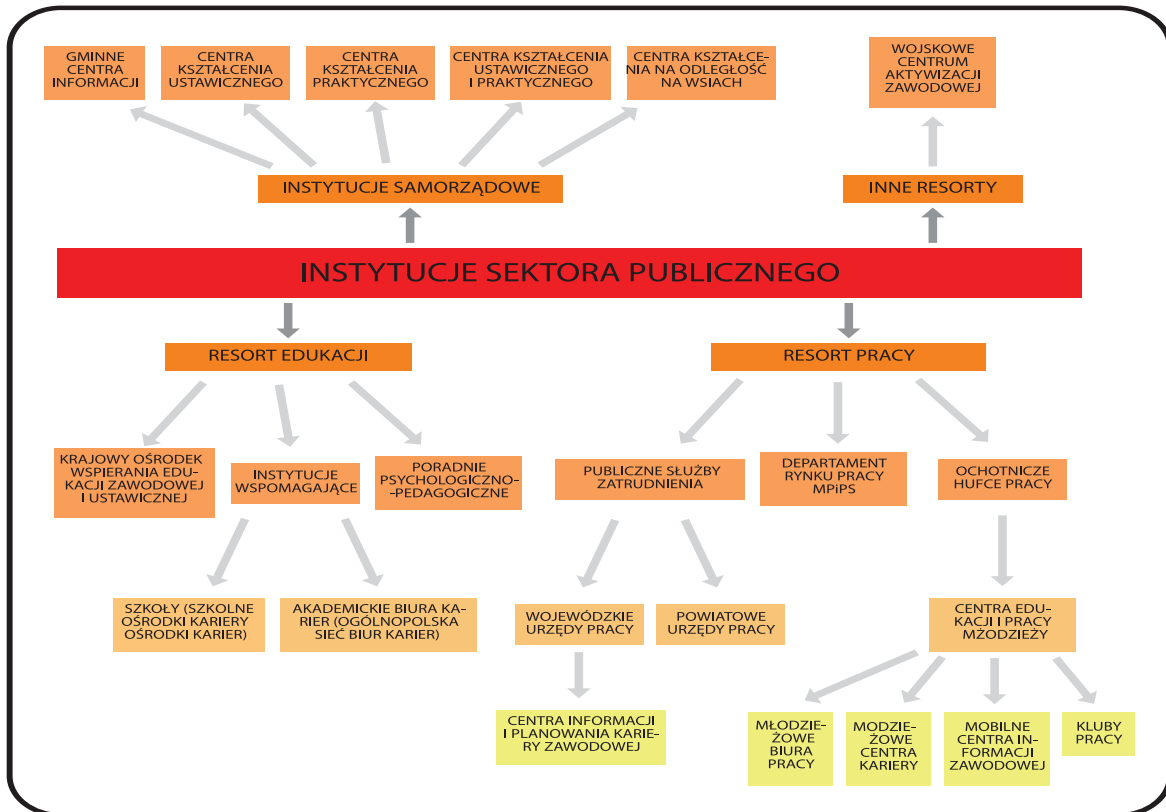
GMINNE CENTRA INFORMACJI

CENTRA KSZTAŁCENIA USTAWICZNEGO

CENTRA KSZTAŁCENIA PRAKTYCZNEGO

CENTRA KSZTAŁCENIA USTAWICZNEGO I PRAKTYCZNEGO

CENTRA KSZTAŁCENIA NA ODLEGŁOŚĆ NA WSIACH

WOJSKOWE CENTRUM AKTYWIZACJI ZAWODOWEJ

INSTYTUCJE SAMORZĄDOWE

INNE RESORTY

INSTYTUCJE SEKTORA PUBLICZNEGO

RESORT EDUKACJI

RESORT PRACY

KRAJOWY OŚRODEK WSPIERANIA EDUKACJI ZAWODOWEJ I USTAWICZNEJ

INSTYTUCJE WSPOMAGAJĄCE

PORADNIE PSYCHOLOGICZNO--PEDAGOGICZNE

PUBLICZNE SŁUŻBY ZATRUDNIENIA

DEPARTAMENT RYNKU PRACY MPiPS

OCHOTNICZE HUFCE PRACY

SZKOŁY (SZKOLNE OŚRODKI KARIERY OŚRODKI KARIER)

AKADEMICKIE BIURA KARIER (OGÓLNOPOLSKA SIEĆ BIUR KARIER)

WOJEWÓDZKIE URZĘDY PRACY

POWIATOWE URZĘDY PRACY

CENTRA EDUKACJI I PRACY MŁODZIEŻY

CENTRA INFORMACJI I PLANOWANIA KARIERY ZAWODOWEJ

MŁODZIEŻOWE BIURA PRACY

MODZIEŻOWE CENTRA KARIERY

MOBILNE CENTRA INFORMACJI ZAWODOWEJ

KLUBY PRACY